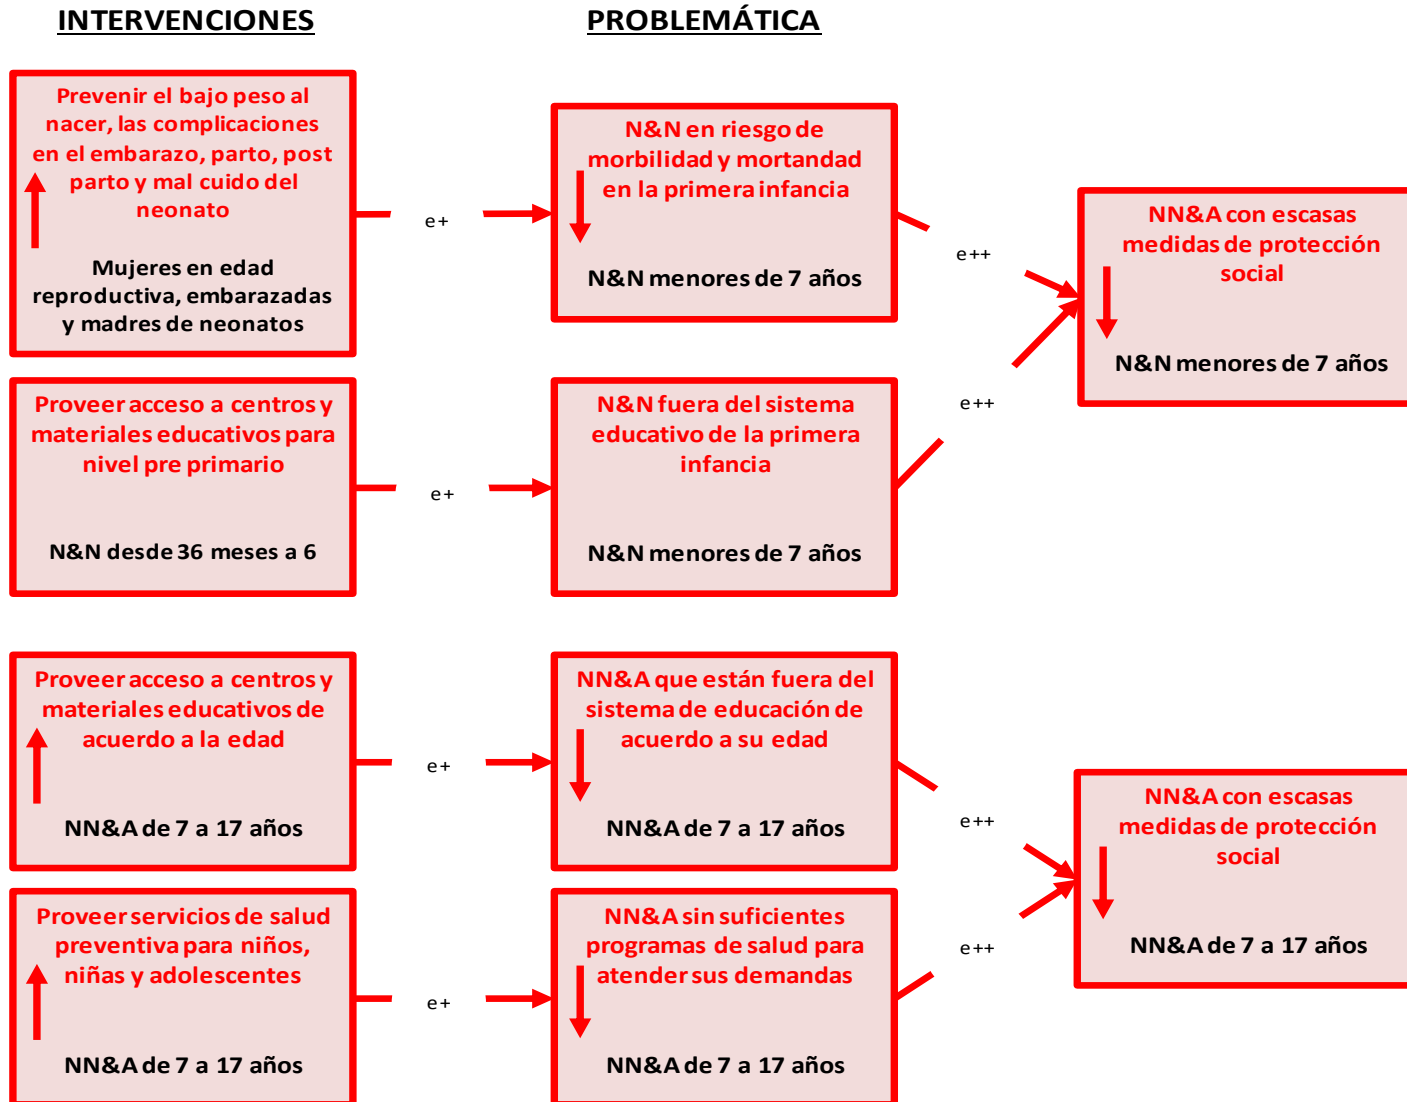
INTERVENCIONES

PROBLEMÁTICA

Prevenir el bajo peso al nacer, las complicaciones en el embarazo, parto, post parto y mal cuido del neonato

Mujeres en edad reproductiva, embarazadas y madres de neonatos

e+

N&N en riesgo de morbilidad y mortandad en la primera infancia

N&N menores de 7 años

e++

NN&A con escasas medidas de protección social

N&N menores de 7 años

Proveer acceso a centros y materiales educativos para nivel pre primario

N&N desde 36 meses a 6

e+

N&N fuera del sistema educativo de la primera infancia

N&N menores de 7 años

e++

Proveer acceso a centros y materiales educativos de acuerdo a la edad

NN&A de 7 a 17 años

e+

NN&A que están fuera del sistema de educación de acuerdo a su edad

NN&A de 7 a 17 años

e++

NN&A con escasas medidas de protección social

NN&A de 7 a 17 años

Proveer servicios de salud preventiva para niños, niñas y adolescentes

NN&A de 7 a 17 años

e+

NN&A sin suficientes programas de salud para atender sus demandas

NN&A de 7 a 17 años

e++